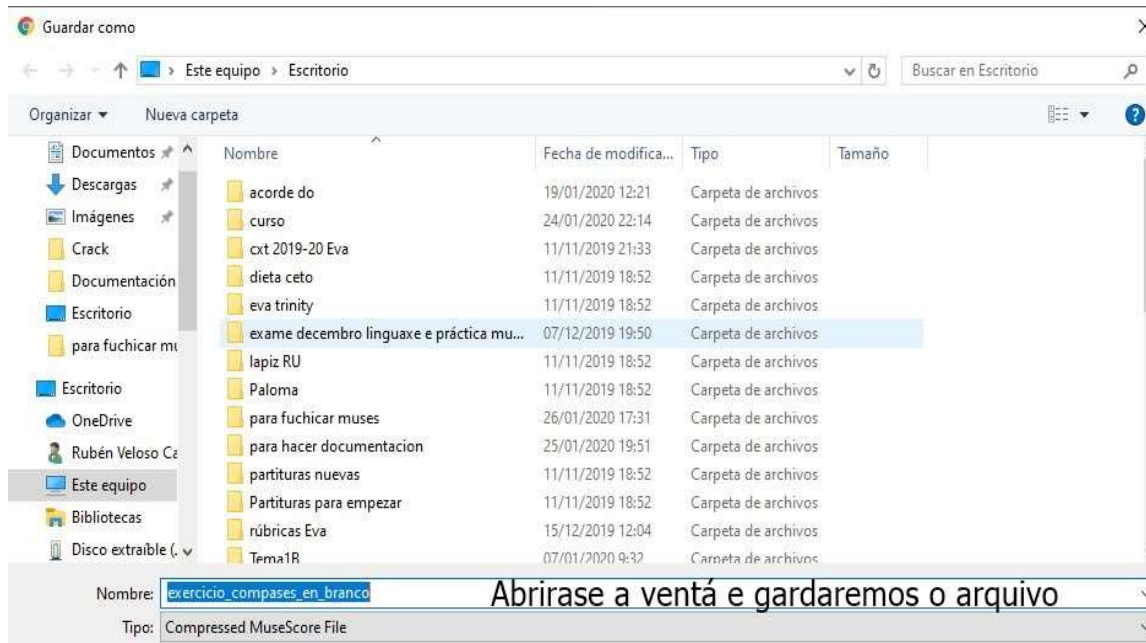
Guardar como

Este equipo › Escritorio

Buscar en Escritorio

Organizar ▾ Nueva carpeta

Documentos
Descargas
Imágenes
Crack
Documentación
Escritorio
para fuchicar mu
Escritorio
OneDrive
Rubén Veloso Ca
Este equipo
Bibliotecas
Disco extraíble (.

| Nombre | Fecha de modifica... | Tipo | Tamaño |
|---|---|---|---|
| acorde do | 19/01/2020 12:21 | Carpeta de archivos | |
| curso | 24/01/2020 22:14 | Carpeta de archivos | |
| cxt 2019-20 Eva | 11/11/2019 21:33 | Carpeta de archivos | |
| dieta ceto | 11/11/2019 18:52 | Carpeta de archivos | |
| eva trinity | 11/11/2019 18:52 | Carpeta de archivos | |
| exame decembro linguaxe e práctica mu... | 07/12/2019 19:50 | Carpeta de archivos | |
| lapiz RU | 11/11/2019 18:52 | Carpeta de archivos | |
| Paloma | 11/11/2019 18:52 | Carpeta de archivos | |
| para fuchicar muses | 26/01/2020 17:31 | Carpeta de archivos | |
| para hacer documentacion | 25/01/2020 19:51 | Carpeta de archivos | |
| partituras nuevas | 11/11/2019 18:52 | Carpeta de archivos | |
| Partituras para empezar | 11/11/2019 18:52 | Carpeta de archivos | |
| rúbricas Eva | 15/12/2019 12:04 | Carpeta de archivos | |
| Tema1B | 07/01/2020 9:32 | Carpeta de archivos | |

Nombre: exercicio_compases_en_branco

Abrirase a ventá e gardaremos o arquivo

Tipo: Compressed MuseScore File